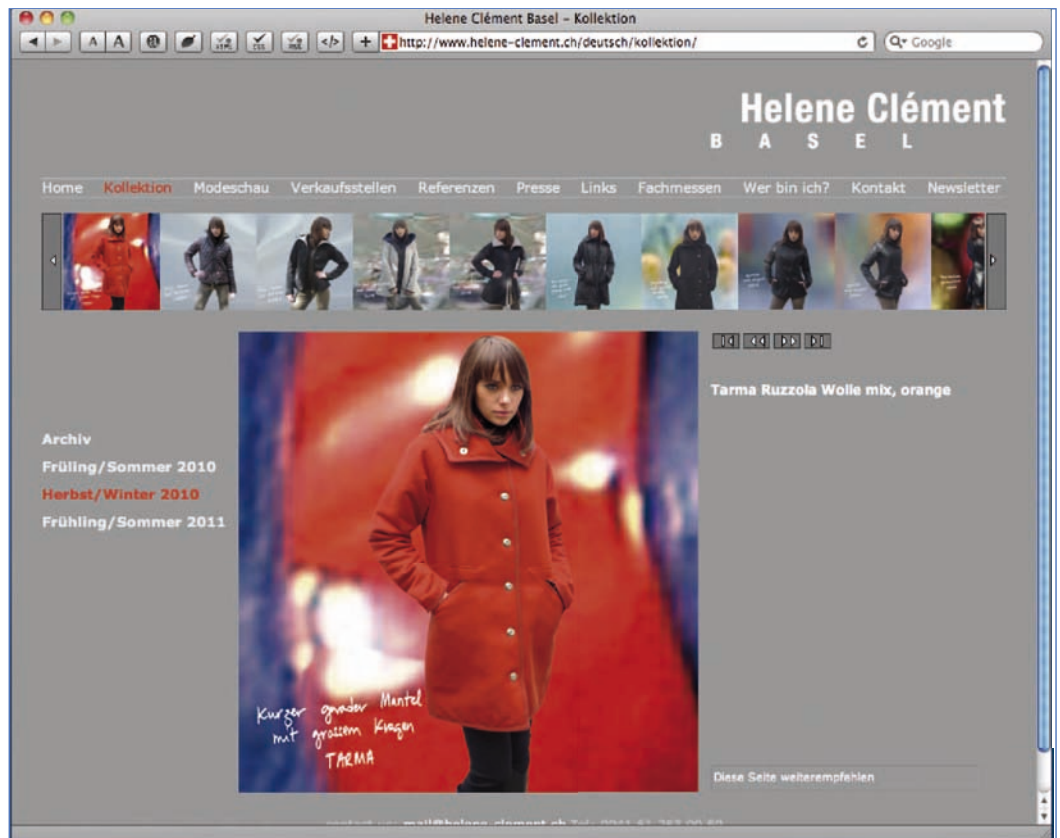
Helene Clément Basel – Kollektion

http://www.helene-clement.ch/deutsch/kollektion/

Q▾ Google

Helene Clément
B A S E L

Home Kollektion Modeschau Verkaufsstellen Referenzen Presse Links Fachmessen Wer bin ich? Kontakt Newsletter

Archiv
Früling/Sommer 2010
Herbst/Winter 2010
Frühling/Sommer 2011

Kurzer grader Mantel mit grossem Kragen
TARMA

Tarma Ruzzola Wolle mix, orange

Diese Seite weiterempfehlen

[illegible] mail@helene-clement.ch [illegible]